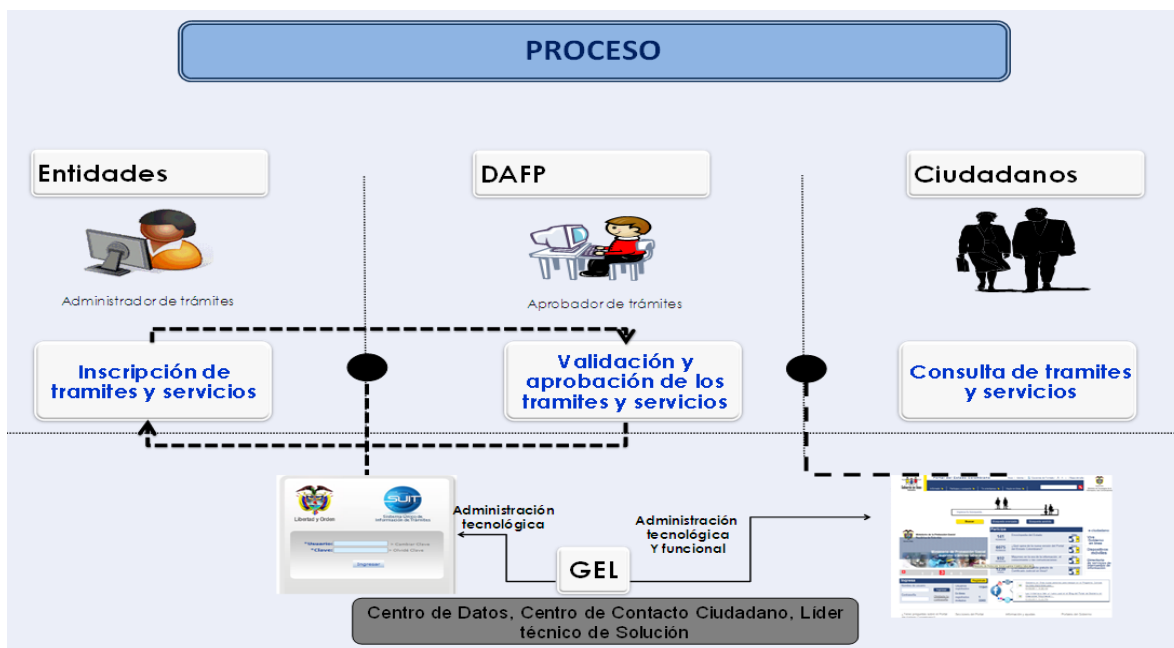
PROCESO

Entidades

Administrador de trámites

Inscripción de tramites y servicios

DAFP

Aprobador de trámites

Validación y aprobación de los tramites y servicios

Ciudadanos

Consulta de tramites y servicios

Libertad y Orden

SUIT
Sistema Único de Información de Trámites

*Usuario:
*Clave:

Ingresar

Administración tecnológica

Administración tecnológica Y funcional

GEL

Centro de Datos, Centro de Contacto Ciudadano, Líder técnico de Solución